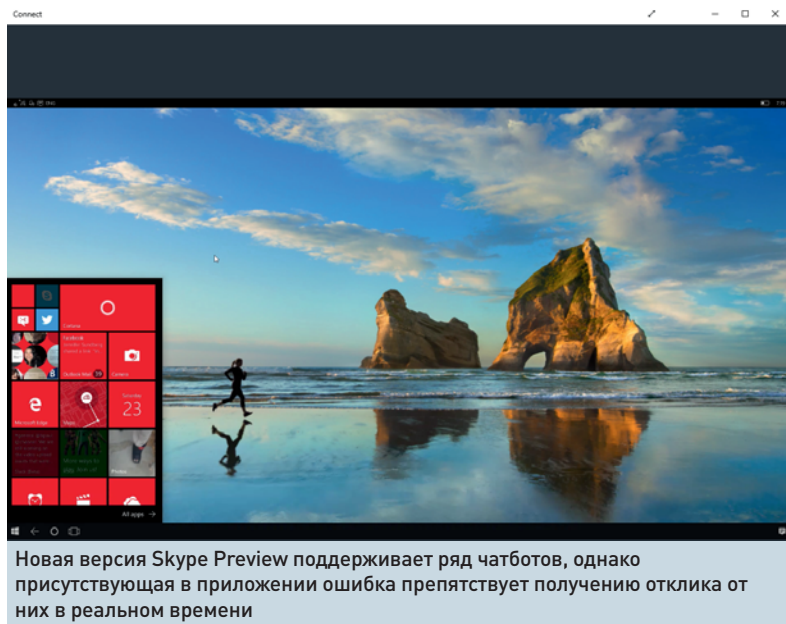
Connect

Cortana

Outlook Mail

Camera

Microsoft Edge

Skype

Sunday
23

Photos

All apps →

Новая версия Skype Preview поддерживает ряд чатботов, однако присутствующая в приложении ошибка препятствует получению отклика от них в реальном времени